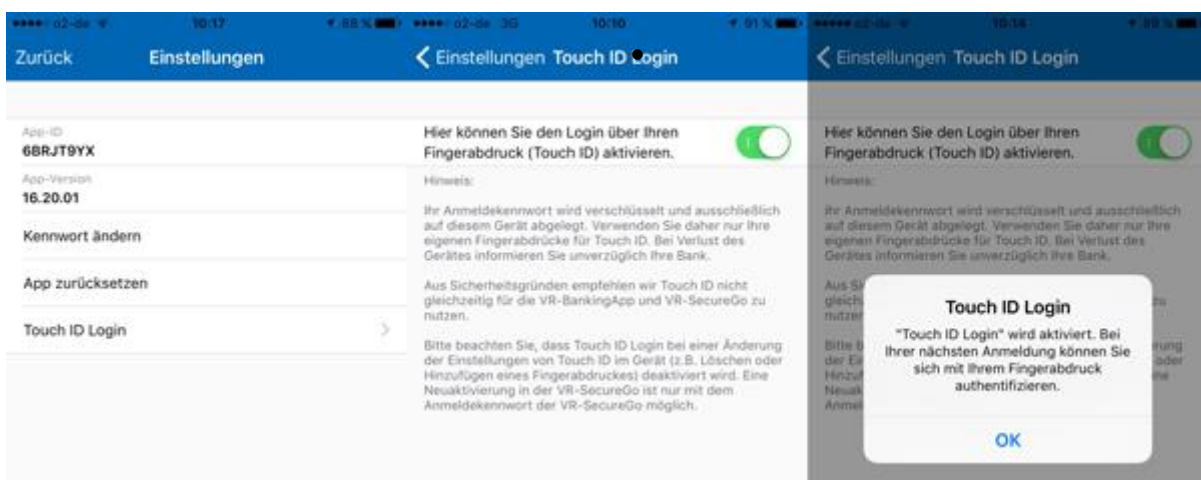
●●●●○ o2-de 10:17 88 %

Zurück Einstellungen

App-ID
6BRJT9YX

App-Version
16.20.01

Kennwort ändern

App zurücksetzen

Touch ID Login

●●●●○ o2-de 3G 10:10 91 %

Einstellungen Touch ID Login

Hier können Sie den Login über Ihren Fingerabdruck (Touch ID) aktivieren.

Hinweis:

Ihr Anmeldekennwort wird verschlüsselt und ausschließlich auf diesem Gerät abgelegt. Verwenden Sie daher nur Ihre eigenen Fingerabdrücke für Touch ID. Bei Verlust des Gerätes informieren Sie unverzüglich Ihre Bank.

Aus Sicherheitsgründen empfehlen wir Touch ID nicht gleichzeitig für die VR-BankingApp und VR-SecureGo zu nutzen.

Bitte beachten Sie, dass Touch ID Login bei einer Änderung der Einstellungen von Touch ID im Gerät (z.B. Löschen oder Hinzufügen eines Fingerabdruckes) deaktiviert wird. Eine Neuaktivierung in der VR-SecureGo ist nur mit dem Anmeldekennwort der VR-SecureGo möglich.

●●●●○ o2-de 10:14 89 %

Einstellungen Touch ID Login

Hier können Sie den Login über Ihren Fingerabdruck (Touch ID) aktivieren.

Hinweis:

Ihr Anmeldekennwort wird verschlüsselt und ausschließlich auf diesem Gerät abgelegt. Verwenden Sie daher nur Ihre eigenen Fingerabdrücke für Touch ID. Bei Verlust des Gerätes informieren Sie unverzüglich Ihre Bank.

Aus Si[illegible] gleich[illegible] nutzen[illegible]

Bitte b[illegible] der Ei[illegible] Hinzuf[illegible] Neuak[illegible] Anmel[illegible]

Touch ID Login

"Touch ID Login" wird aktiviert. Bei Ihrer nächsten Anmeldung können Sie sich mit Ihrem Fingerabdruck authentifizieren.

OK